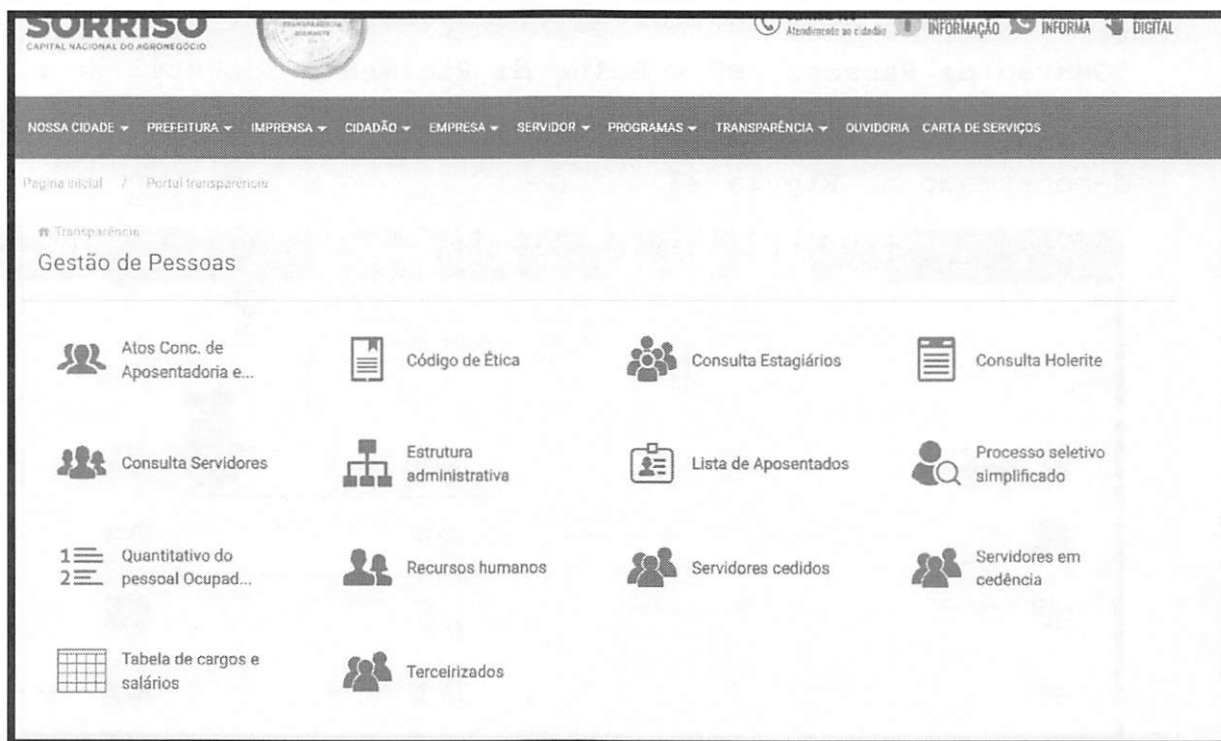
SORRISO
CAPITAL NACIONAL DO AGRONEGÓCIO

Atendimento ao cidadão INFORMAÇÃO INFORMA DIGITAL

NOSSA CIDADE ▾ PREFEITURA ▾ IMPRENSA ▾ CIDADÃO ▾ EMPRESA ▾ SERVIDOR ▾ PROGRAMAS ▾ TRANSPARÊNCIA ▾ OUVIDORIA CARTA DE SERVIÇOS

Pagina inicial / Portal transparencia

Transparência
Gestão de Pessoas

Atos Conc. de Aposentadoria e...
Código de Ética
Consulta Estagiários
Consulta Holerite
Consulta Servidores
Estrutura administrativa
Lista de Aposentados
Processo seletivo simplificado
Quantitativo do pessoal Ocupad...
Recursos humanos
Servidores cedidos
Servidores em cedência
Tabela de cargos e salários
Terceirizados